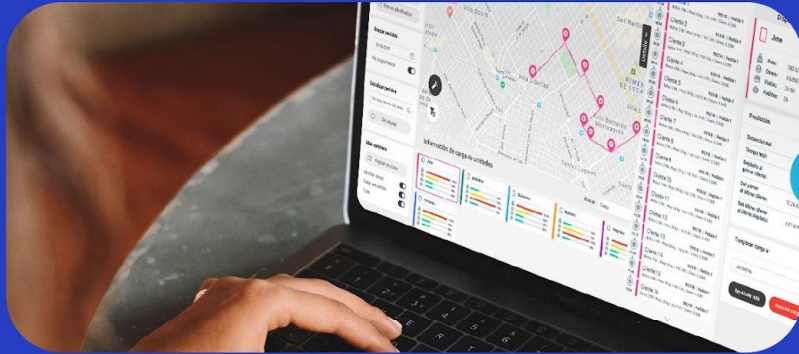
Villa Libertad
Información de carga de unidades
Cliente 1
Cliente 2
Cliente 3
Cliente 4
Cliente 5
Cliente 6
Cliente 7
Cliente 8
Cliente 9
Cliente 10
Cliente 11
Cliente 12
Cliente 13
Cliente 14
Cliente 15
Cliente 16
Jime
Producción